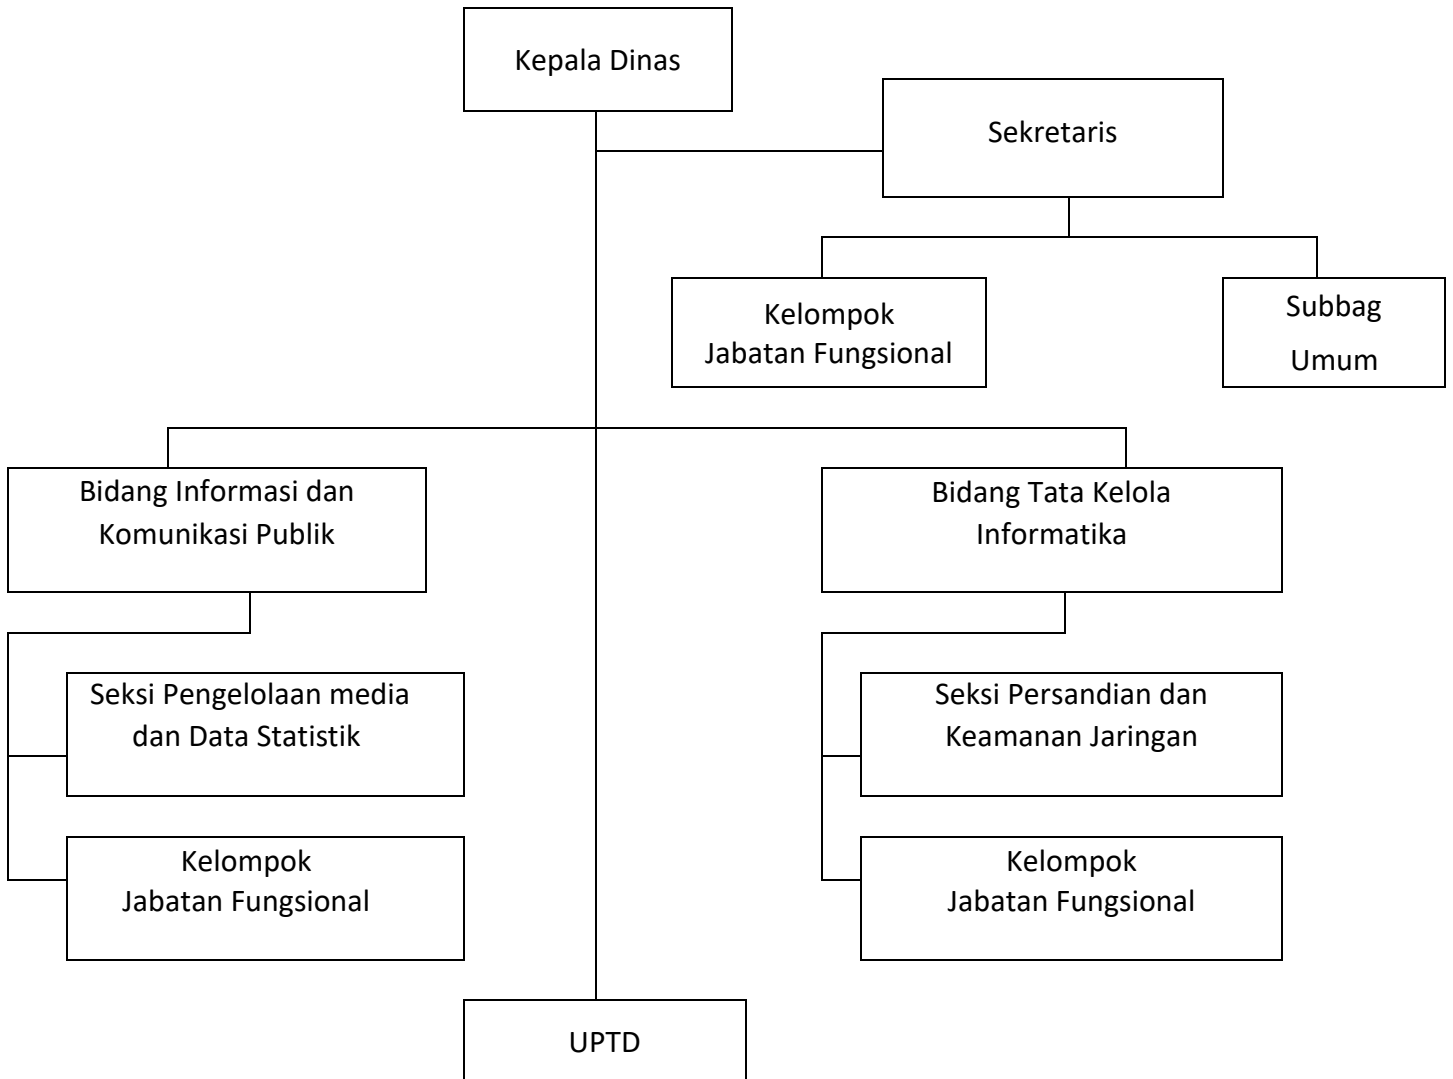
Kepala Dinas

Sekretaris

Kelompok
Jabatan Fungsional

Subbag
Umum

Bidang Informasi dan
Komunikasi Publik

Seksi Pengelolaan media
dan Data Statistik

Kelompok
Jabatan Fungsional

Bidang Tata Kelola
Informatika

Seksi Persandian dan
Keamanan Jaringan

Kelompok
Jabatan Fungsional

UPTD